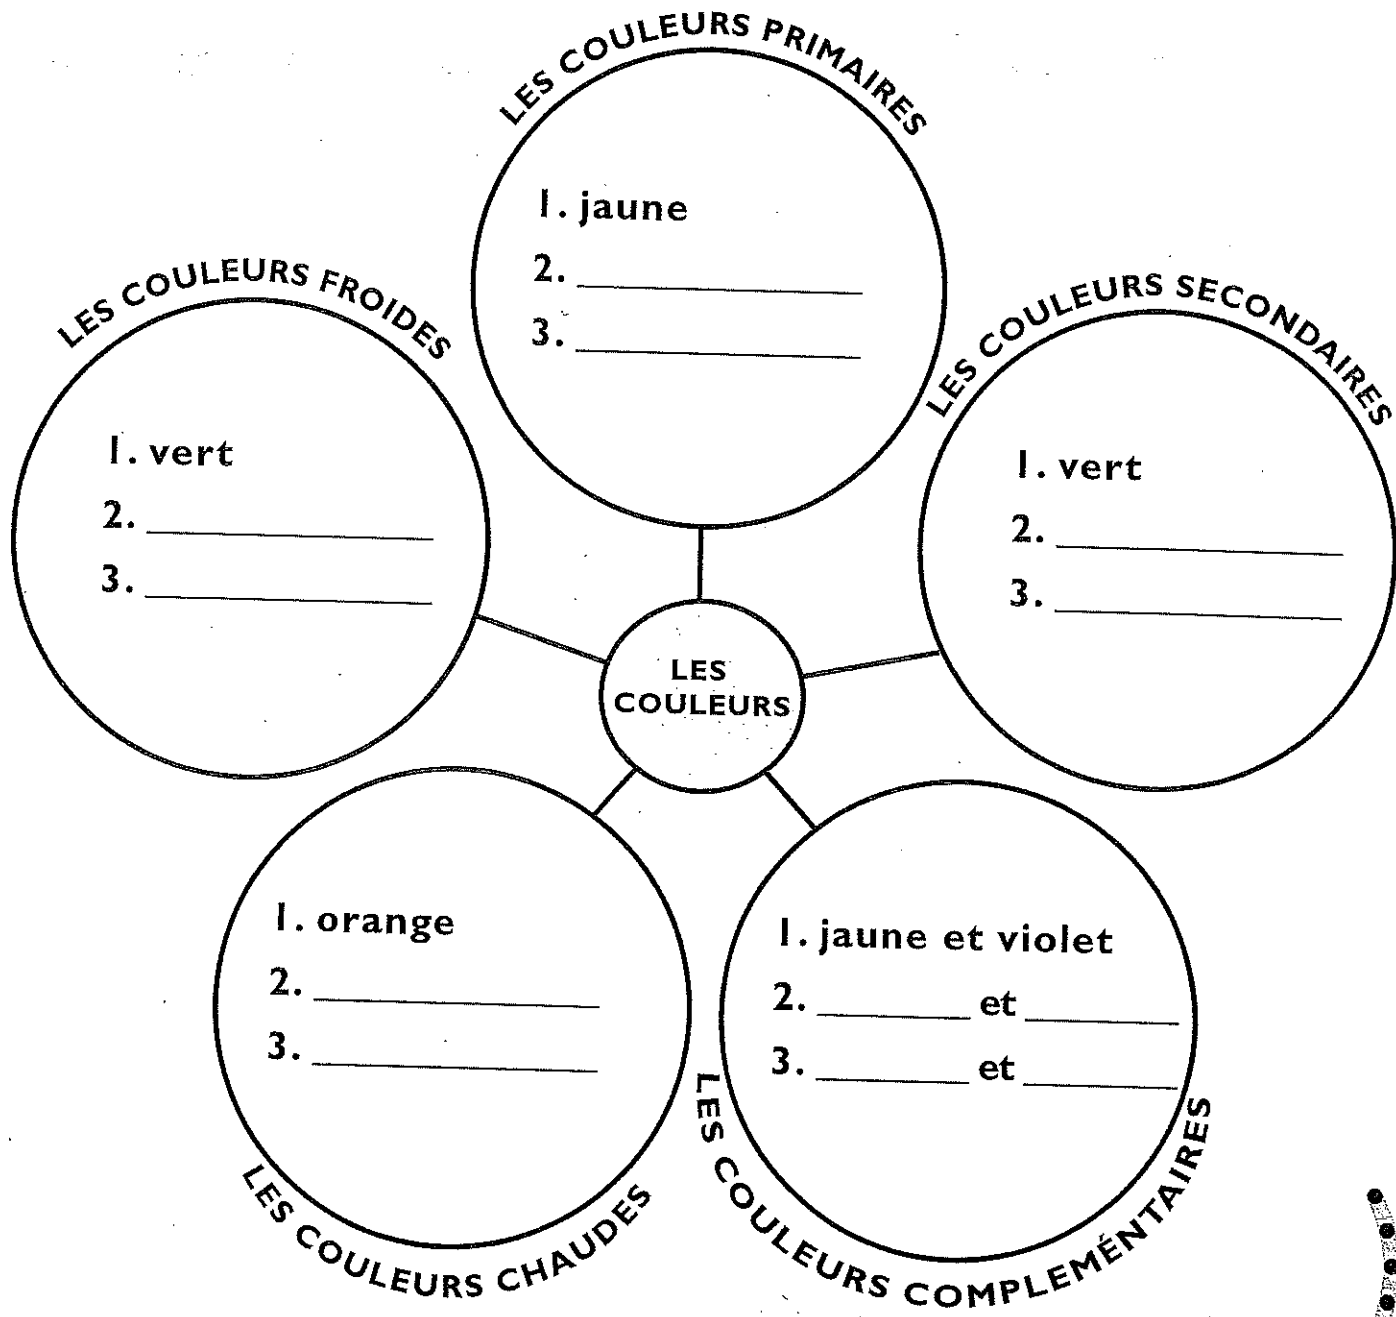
LES COULEURS PRIMAIRES

1. jaune
2. ______________
3. ______________

LES COULEURS FROIDES

1. vert
2. ______________
3. ______________

LES COULEURS SECONDAIRES

1. vert
2. ______________
3. ______________

LES COULEURS

1. orange
2. ______________
3. ______________

LES COULEURS CHAUDES

1. jaune et violet
2. ________ et ________
3. ________ et ________

LES COULEURS COMPLEMÉNTAIRES